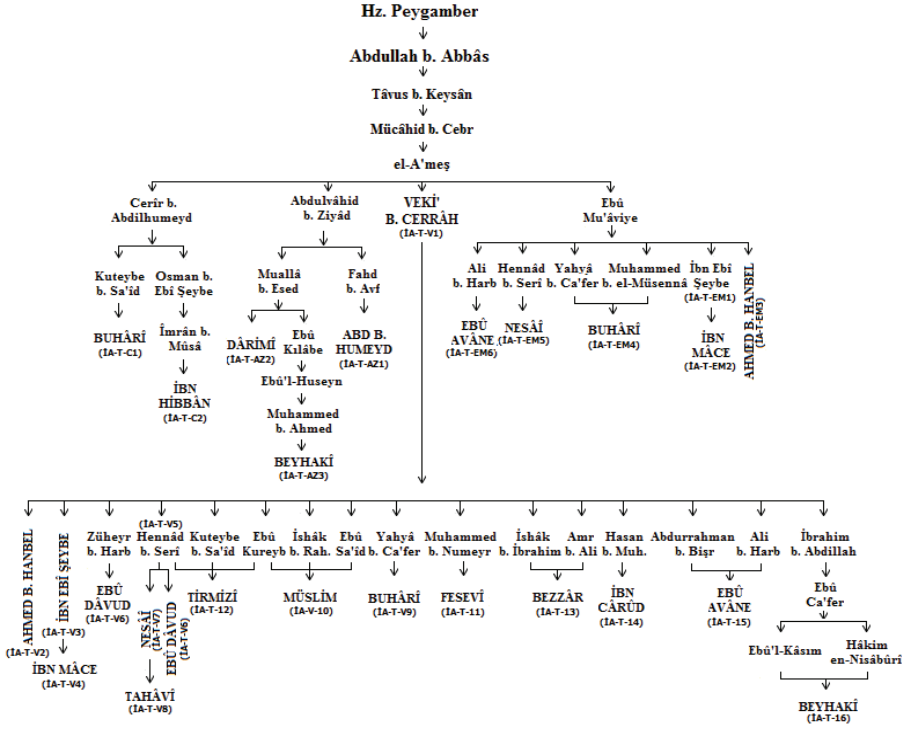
Hz. Peygamber

Abdullah b. Abbâs

Tâvus b. Keysân

Mücâhid b. Cebr

el-A'meş

Cerîr b. Abdilhumeyd

Abdulvâhid b. Ziyâd

VEKÎ' B. CERRÂH (IA-T-V1)

Ebû Mu'âviye

Kuteybe b. Sa'îd

Osman b. Ebî Şeybe

BUHÂRÎ (IA-T-C1)

İmrân b. Mûsâ

İBN HİBBÂN (IA-T-C2)

Muallâ b. Esed

Fahd b. Avf

DÂRİMÎ (IA-T-AZ2)

Ebû Kılâbe

ABD B. HUMEYD (IA-T-AZ1)

Ebû'l-Huseyn

Muhammed b. Ahmed

BEYHAKÎ (IA-T-AZ3)

Ali b. Harb

Hennâd b. Serî

Yahyâ b. Ca'fer

Muhammed b. el-Müsennâ

İbn Ebî Şeybe (IA-T-EM1)

AHMED B. HANBEL (IA-T-EM3)

EBÛ AVÂNE (IA-T-EM6)

NESÂÎ (IA-T-EM5)

BUHÂRÎ (IA-T-EM4)

İBN MÂCE (IA-T-EM2)

AHMED B. HANBEL (IA-T-V2)

İBN EBÎ ŞEYBE (IA-T-V3)

İBN MÂCE (IA-T-V4)

Züheyr b. Harb

EBÛ DÂVUD (IA-T-V6)

(IA-T-V5) Hennâd b. Serî

NESÂÎ (IA-T-V7)

EBÛ DÂVUD (IA-T-V6)

TAHÂVÎ (IA-T-V8)

Kuteybe b. Sa'îd

TİRMİZÎ (IA-T-12)

Ebû Kureyb

İshâk b. Rah.

Ebû Sa'îd

MÜSLİM (IA-V-10)

Yahyâ b. Ca'fer

BUHÂRÎ (IA-T-V9)

Muhammed b. Numeyr

FESEVÎ (IA-T-11)

İshâk İbrahim

Amr b. Ali

BEZZÂR (IA-T-13)

Hasan b. Muh.

İBN CÂRÛD (IA-T-14)

Abdurrahman b. Bişr

Ali b. Harb

EBÛ AVÂNE (IA-T-15)

İbrahim b. Abdillah

Ebû Ca'fer

Ebû'l-Kâsım

Hâkim en-Nisâbûrî

BEYHAKÎ (IA-T-16)